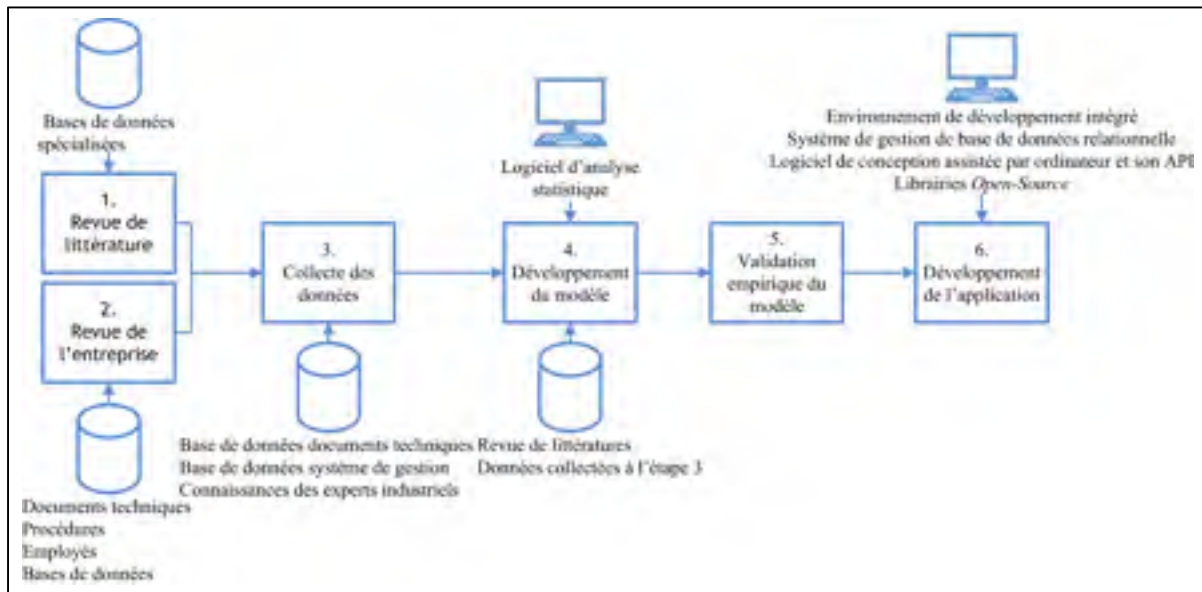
Bases de données spécialisées

1. Revue de littérature

2. Revue de l'entreprise

Documents techniques
Procédures
Employés
Bases de données

3. Collecte des données

Base de données documents techniques
Base de données système de gestion
Connaissances des experts industriels

Logiciel d'analyse statistique

4. Développement du modèle

Revue de littératures
Données collectées à l'étape 3

5. Validation empirique du modèle

Environnement de développement intégré
Système de gestion de base de données relationnelle
Logiciel de conception assistée par ordinateur et son API
Librairies *Open-Source*

6. Développement de l'application